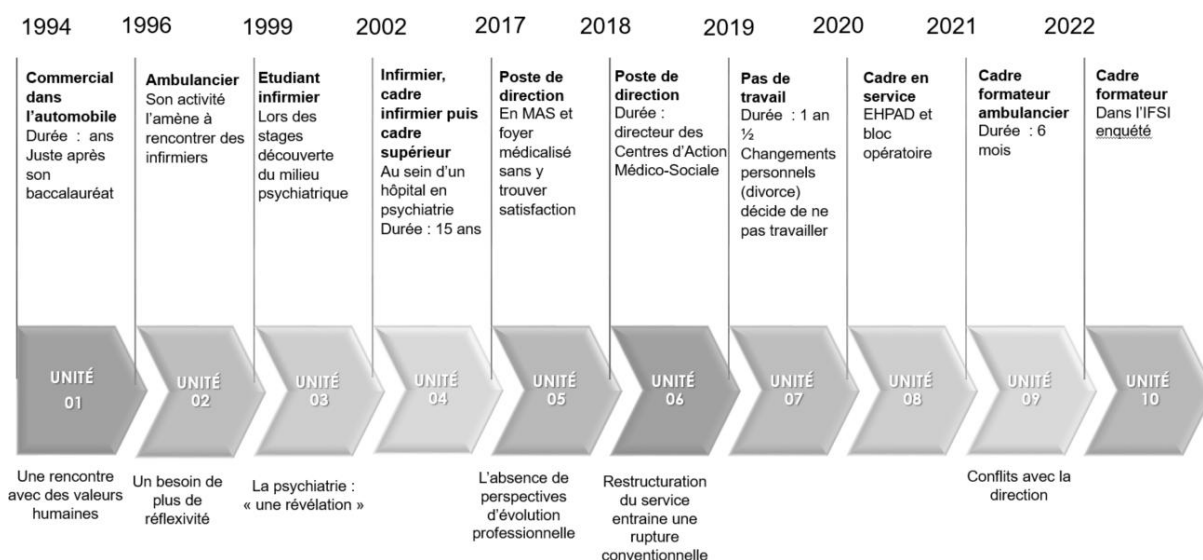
1994 1996 1999 2002 2017 2018 2019 2020 2021 2022

**Commercial dans l'automobile**
Durée : ans
Juste après son baccalauréat

**Ambulancier**
Son activité l'amène à rencontrer des infirmiers

**Etudiant infirmier**
Lors des stages découverte du milieu psychiatrique

**Infirmier, cadre infirmier puis cadre supérieur**
Au sein d'un hôpital en psychiatrie
Durée : 15 ans

**Poste de direction**
En MAS et foyer médicalisé sans y trouver satisfaction

**Poste de direction**
Durée : directeur des Centres d'Action Médico-Sociale

**Pas de travail**
Durée : 1 an ½
Changements personnels (divorce) décide de ne pas travailler

**Cadre en service**
EHPAD et bloc opératoire

**Cadre formateur ambulancier**
Durée : 6 mois

**Cadre formateur**
Dans l'IFSI enquêté

UNITÉ 01
UNITÉ 02
UNITÉ 03
UNITÉ 04
UNITÉ 05
UNITÉ 06
UNITÉ 07
UNITÉ 08
UNITÉ 09
UNITÉ 10

Une rencontre avec des valeurs humaines

Un besoin de plus de réflexivité

La psychiatrie : « une révélation »

L'absence de perspectives d'évolution professionnelle

Restructuration du service entraine une rupture conventionnelle

Conflits avec la direction